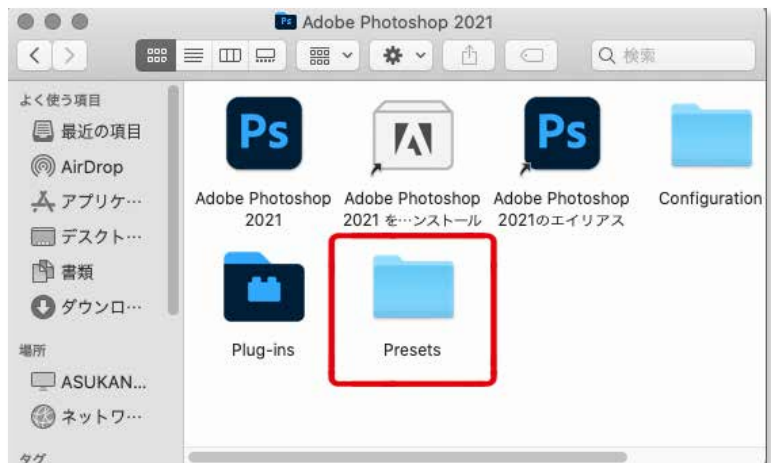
Adobe Photoshop 2021

検索

よく使う項目
最近の項目
AirDrop
アプリケ…
デスクト…
書類
ダウンロ…

場所
ASUKAN...
ネットワ…

タグ

Ps
Adobe Photoshop 2021

Adobe Photoshop 2021 を…ンストール

Ps
Adobe Photoshop 2021のエイリアス

Configuration

Plug-ins

Presets